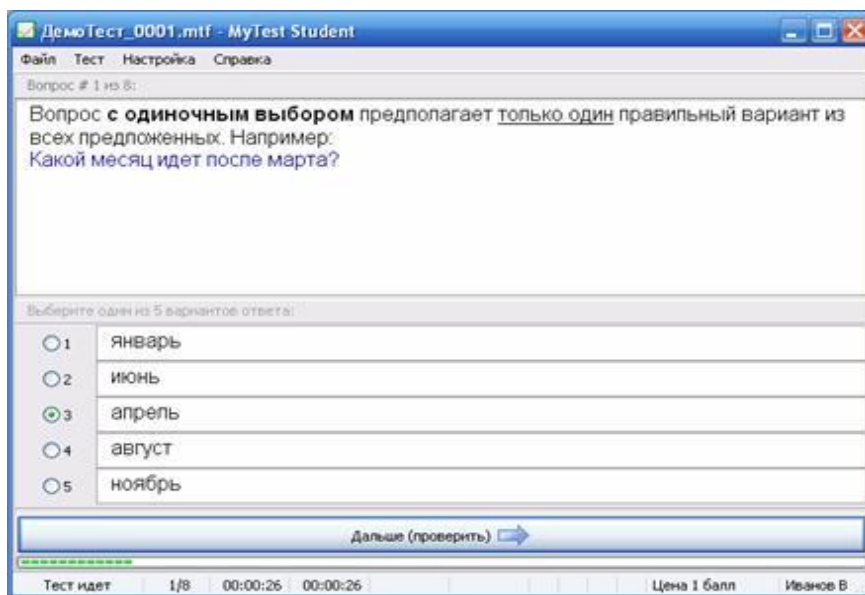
ДемоТест_0001.mtf - MyTest Student

Файл Тест Настройка Справка

Вопрос # 1 из 8:

Вопрос **с одиночным выбором** предполагает только один правильный вариант из всех предложенных. Например:
Какой месяц идет после марта?

Выберите один из 5 вариантов ответа:

| | |
|---|---|
| 1 | январь |
| 2 | июнь |
| 3 | апрель |
| 4 | август |
| 5 | ноябрь |

Дальше (проверить)

Тест идет | 1/8 | 00:00:26 | 00:00:26 | Цена 1 балл | Иванов В